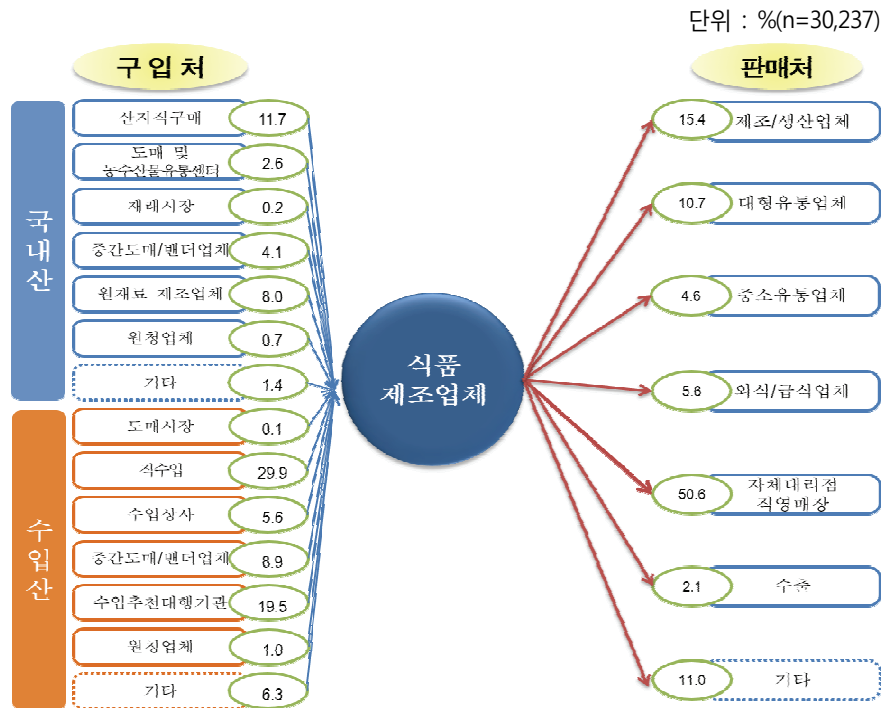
단위 : %(n=30,237)

구입처

국내산

산지직구매 11.7

도매 및 농수산물유통센터 2.6

재래시장 0.2

중간도매/밴더업체 4.1

원재료 제조업체 8.0

원청업체 0.7

기타 1.4

수입산

도매시장 0.1

직수입 29.9

수입상사 5.6

중간도매/밴더업체 8.9

수입추천대행기관 19.5

원청업체 1.0

기타 6.3

식품 제조업체

판매처

15.4 제조/생산업체

10.7 대형유통업체

4.6 중소유통업체

5.6 외식/급식업체

50.6 자체대리점 직영매장

2.1 수출

11.0 기타